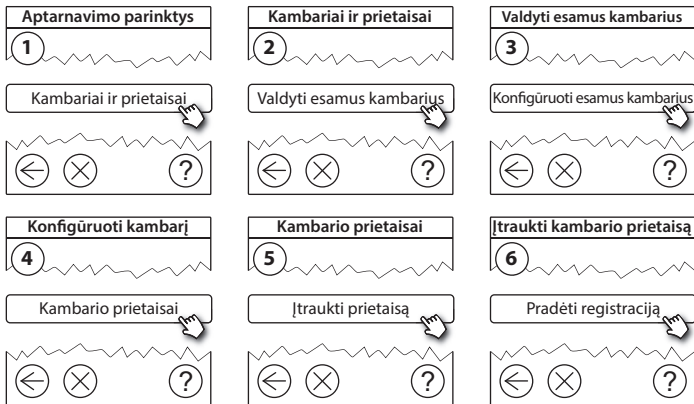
Aptarnavimo parinktys
1
Kambariai ir prietaisai
?

Kambariai ir prietaisai
2
Valdyti esamus kambarius
?

Valdyti esamus kambarius
3
Konfigūruoti esamus kambarius
?

Konfigūruoti kambarį
4
Kambario prietaisai
?

Kambario prietaisai
5
Įtraukti prietaisą
?

Įtraukti kambario prietaisą
6
Pradėti registraciją
?